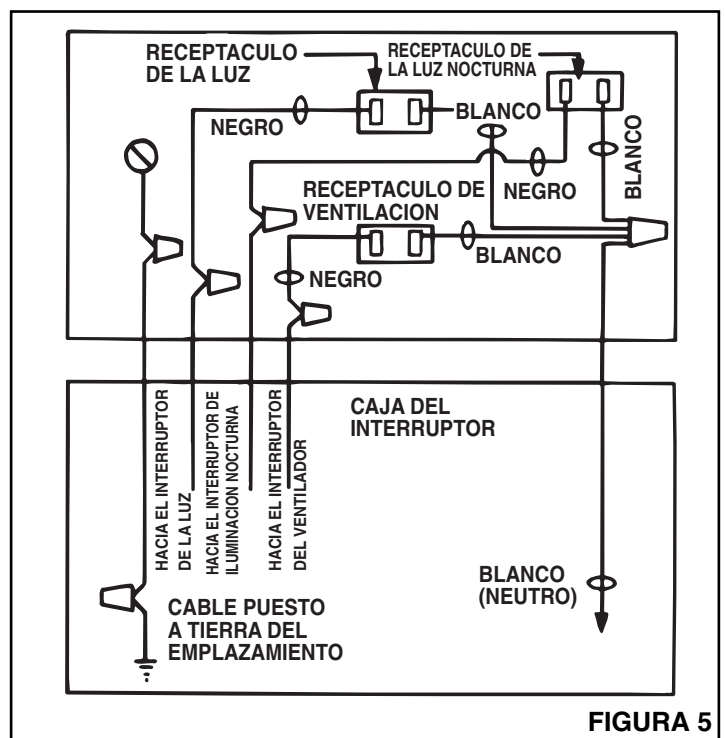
RECEPTACULO DE LA LUZ

RECEPTACULO DE LA LUZ NOCTURNA

NEGRO

BLANCO

BLANCO

NEGRO

RECEPTACULO DE VENTILACION

BLANCO

NEGRO

CAJA DEL INTERRUPTOR

HACIA EL INTERRUPTOR DE LA LUZ

HACIA EL INTERRUPTOR DE ILUMINACION NOCTURNA

HACIA EL INTERRUPTOR DEL VENTILADOR

BLANCO (NEUTRO)

CABLE PUESTO A TIERRA DEL EMPLAZAMIENTO

FIGURA 5